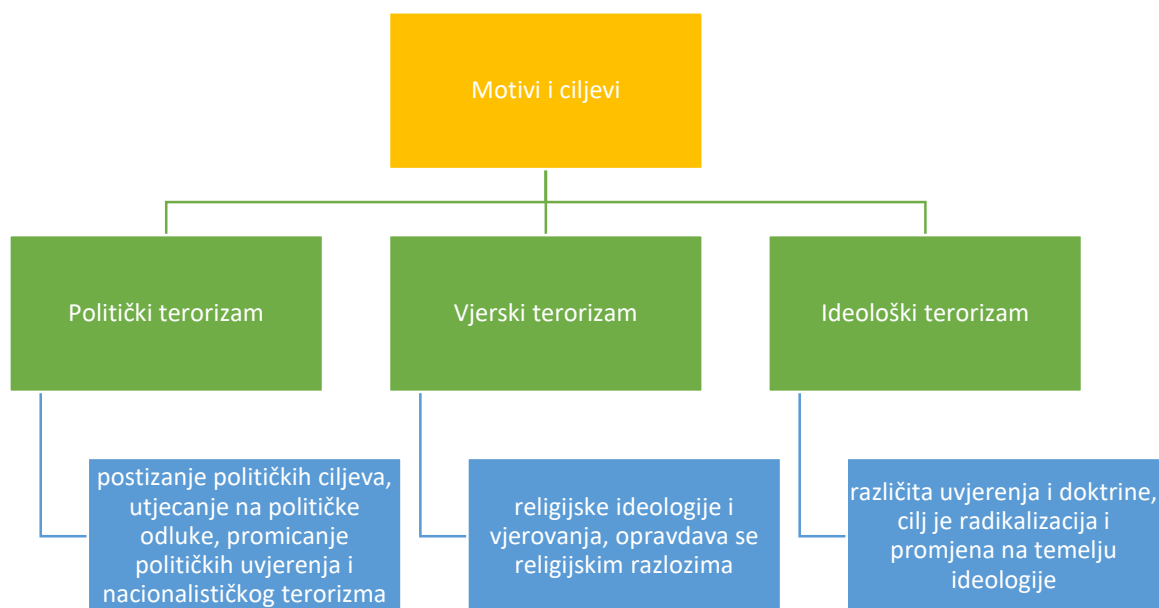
Motivi i ciljevi

Politički terorizam

postizanje političkih ciljeva, utjecanje na političke odluke, promicanje političkih uvjerenja i nacionalističkog terorizma

Vjerski terorizam

religijske ideologije i vjerovanja, opravdava se religijskim razlozima

Ideološki terorizam

različita uvjerenja i doktrine, cilj je radikalizacija i promjena na temelju ideologije